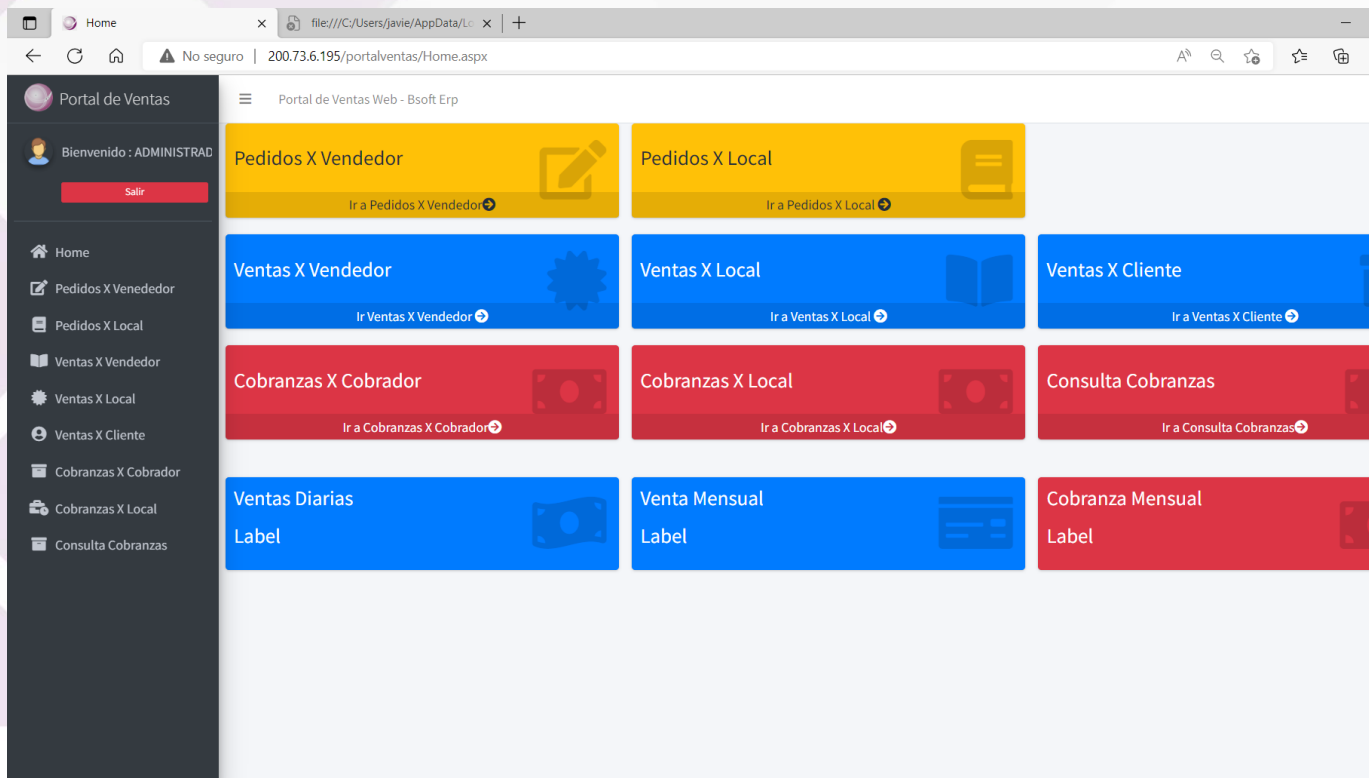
Home
file:///C:/Users/javie/AppData/Lo
No seguro | 200.73.6.195/portalventas/Home.aspx

Portal de Ventas
Bienvenido : ADMINISTRAD
Salir
Home
Pedidos X Venededor
Pedidos X Local
Ventas X Vendedor
Ventas X Local
Ventas X Cliente
Cobranzas X Cobrador
Cobranzas X Local
Consulta Cobranzas

Portal de Ventas Web - Bsoft Erp

Pedidos X Vendedor
Ir a Pedidos X Vendedor

Pedidos X Local
Ir a Pedidos X Local

Ventas X Vendedor
Ir Ventas X Vendedor

Ventas X Local
Ir a Ventas X Local

Ventas X Cliente
Ir a Ventas X Cliente

Cobranzas X Cobrador
Ir a Cobranzas X Cobrador

Cobranzas X Local
Ir a Cobranzas X Local

Consulta Cobranzas
Ir a Consulta Cobranzas

Ventas Diarias
Label

Venta Mensual
Label

Cobranza Mensual
Label